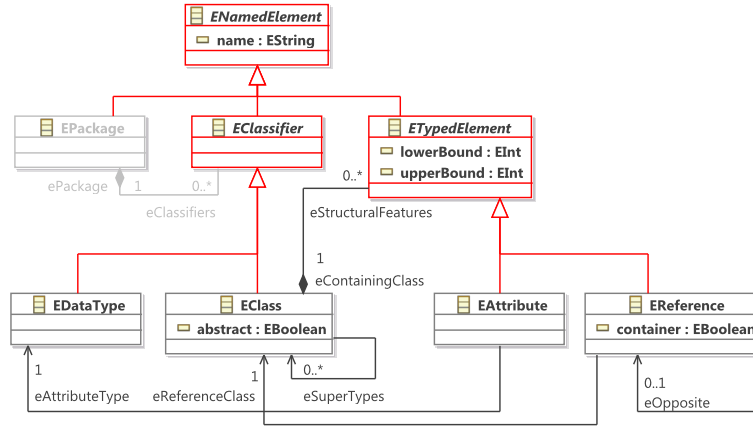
ENamedElement
name : EString

EPackage

EClassifier

ETypedElement
lowerBound : EInt
upperBound : EInt

ePackage 1 0..*
eClassifiers

0..*
eStructuralFeatures

1
eContainingClass

EDataType

EClass
abstract : EBoolean

EAttribute

EReference
container : EBoolean

1
eAttributeType

1
eReferenceClass

0..*
eSuperTypes

0..1
eOpposite